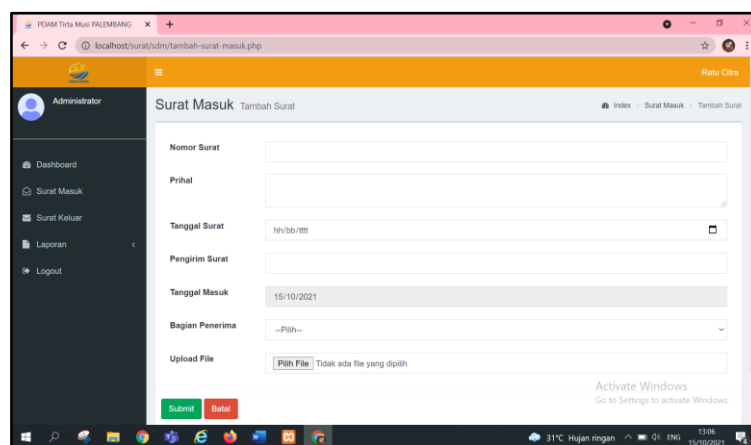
PDAM Tirta Musi PALEMBANG ×

localhost/surat/sdm/tambah-surat-masuk.php

Ratu Citra

Administrator

Surat Masuk Tambah Surat

Index > Surat Masuk > Tambah Surat

Dashboard

Surat Masuk

Surat Keluar

Laporan

Logout

Nomor Surat

Prihal

Tanggal Surat

hh/bb/tttt

Pengirim Surat

Tanggal Masuk

15/10/2021

Bagian Penerima

--Pilih--

Upload File

Pilih File Tidak ada file yang dipilih

Activate Windows
Go to Settings to activate Windows.

Submit Batal

31°C Hujan ringan ENG 13:06 15/10/2021